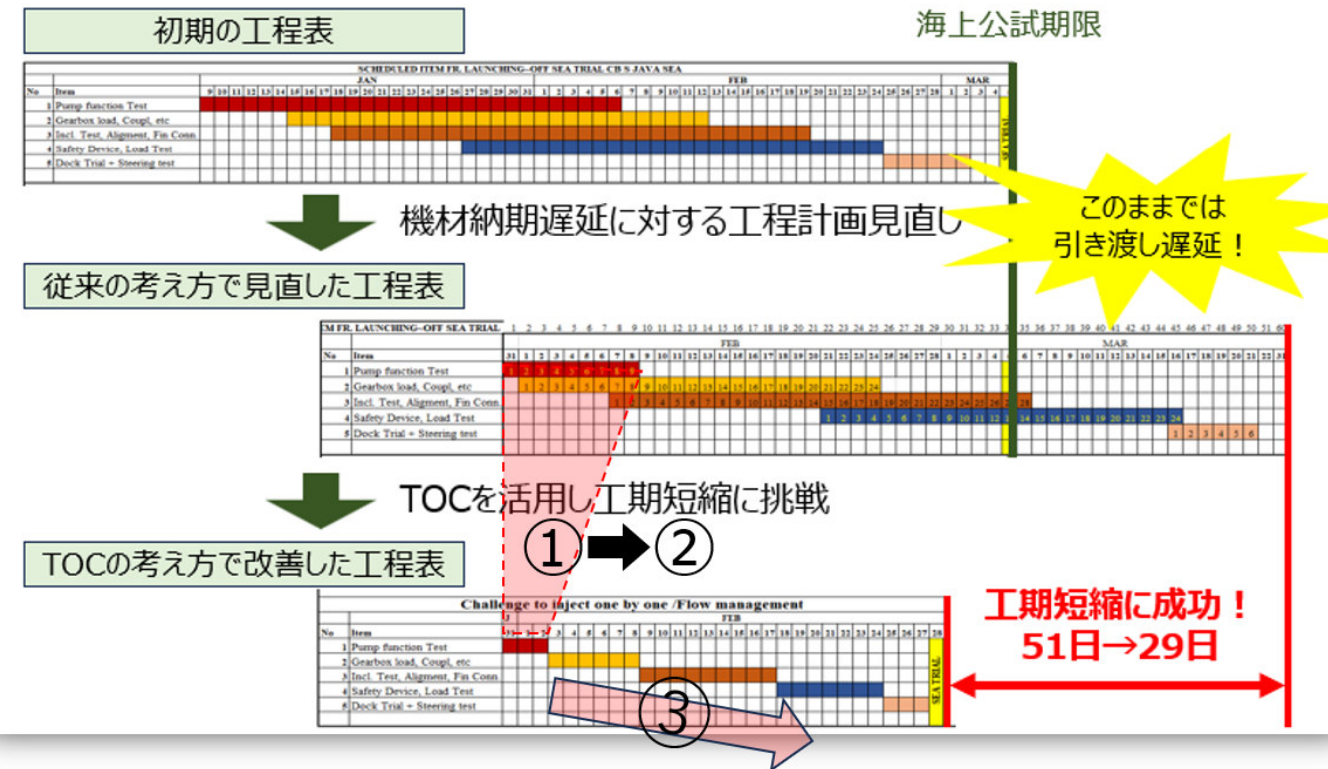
初期の工程表

海上公試期限

SCHEDULED ITEM FR. LAUNCHING–OFF SEA TRIAL CB S JAVA SEA

| No | Item | JAN 9 10 11 12 13 14 15 16 17 18 19 20 21 22 23 24 25 26 27 28 29 30 31 | FEB 1 2 3 4 5 6 7 8 9 10 11 12 13 14 15 16 17 18 19 20 21 22 23 24 25 26 27 28 | MAR 1 2 3 4 |
|---|---|---|---|---|
| 1 | Pump function Test | | | |
| 2 | Gearbox load, Coupl, etc | | | |
| 3 | Incl. Test, Aligment, Fin Conn | | | |
| 4 | Safety Device, Load Test | | | |
| 5 | Dock Trial + Steering test | | | |

SEA TRIAL

機材納期遅延に対する工程計画見直し

このままでは引き渡し遅延！

従来の考え方で見直した工程表

M FR. LAUNCHING–OFF SEA TRIAL 1 2 3 4 5 6 7 8 9 10 11 12 13 14 15 16 17 18 19 20 21 22 23 24 25 26 27 28 29 30 31 32 33 34 35 36 37 38 39 40 41 42 43 44 45 46 47 48 49 50 51

| No | Item | 31 | FEB 1 2 3 4 5 6 7 8 9 10 11 12 13 14 15 16 17 18 19 20 21 22 23 24 25 26 27 28 | MAR 1 2 3 4 5 6 7 8 9 10 11 12 13 14 15 16 17 18 19 20 21 22 |
|---|---|---|---|---|
| 1 | Pump function Test | 1 | 2 3 4 5 6 7 8 | |
| 2 | Gearbox load, Coupl, etc | 1 | 2 3 4 5 6 7 8 9 10 11 12 13 14 15 16 17 18 19 20 21 22 23 24 | |
| 3 | Incl. Test, Aligment, Fin Conn | | 1 2 3 4 5 6 7 8 9 10 11 12 13 14 15 16 17 18 19 20 21 22 23 24 25 26 27 28 | |
| 4 | Safety Device, Load Test | | 1 2 3 4 5 6 7 8 9 10 11 12 | 13 14 15 16 17 18 19 20 21 22 23 24 |
| 5 | Dock Trial + Steering test | | | 1 2 3 4 5 6 |

TOCを活用し工期短縮に挑戦

① ➡ ②

TOCの考え方で改善した工程表

Challenge to inject one by one /Flow management

| No | Item | J 31 | FEB 1 2 3 4 5 6 7 8 9 10 11 12 13 14 15 16 17 18 19 20 21 22 23 24 25 26 27 28 |
|---|---|---|---|
| 1 | Pump function Test | | |
| 2 | Gearbox load, Coupl, etc | | |
| 3 | Incl. Test, Aligment, Fin Conn | | |
| 4 | Safety Device, Load Test | | |
| 5 | Dock Trial + Steering test | | |

SEA TRIAL

③

工期短縮に成功！
51日→29日